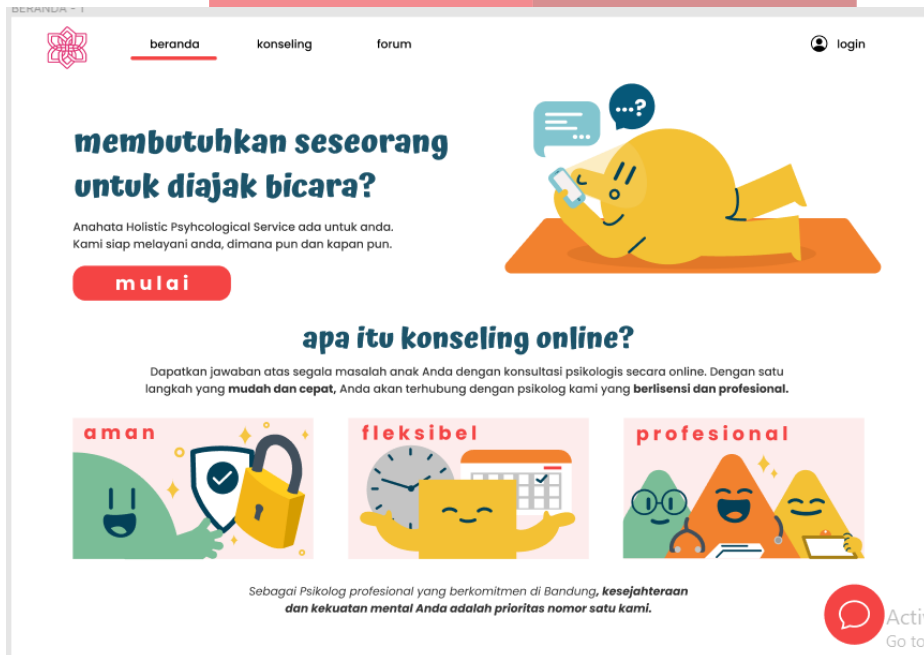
BERANDA - 1

beranda konseling forum login

membutuhkan seseorang untuk diajak bicara?

Anahata Holistic Psyhcological Service ada untuk anda. Kami siap melayani anda, dimana pun dan kapan pun.

mulai

apa itu konseling online?

Dapatkan jawaban atas segala masalah anak Anda dengan konsultasi psikologis secara online. Dengan satu langkah yang **mudah dan cepat,** Anda akan terhubung dengan psikolog kami yang **berlisensi dan profesional.**

aman

fleksibel

profesional

*Sebagai Psikolog profesional yang berkomitmen di Bandung, **kesejahteraan dan kekuatan mental Anda adalah prioritas nomor satu kami.***

Activ
Go to